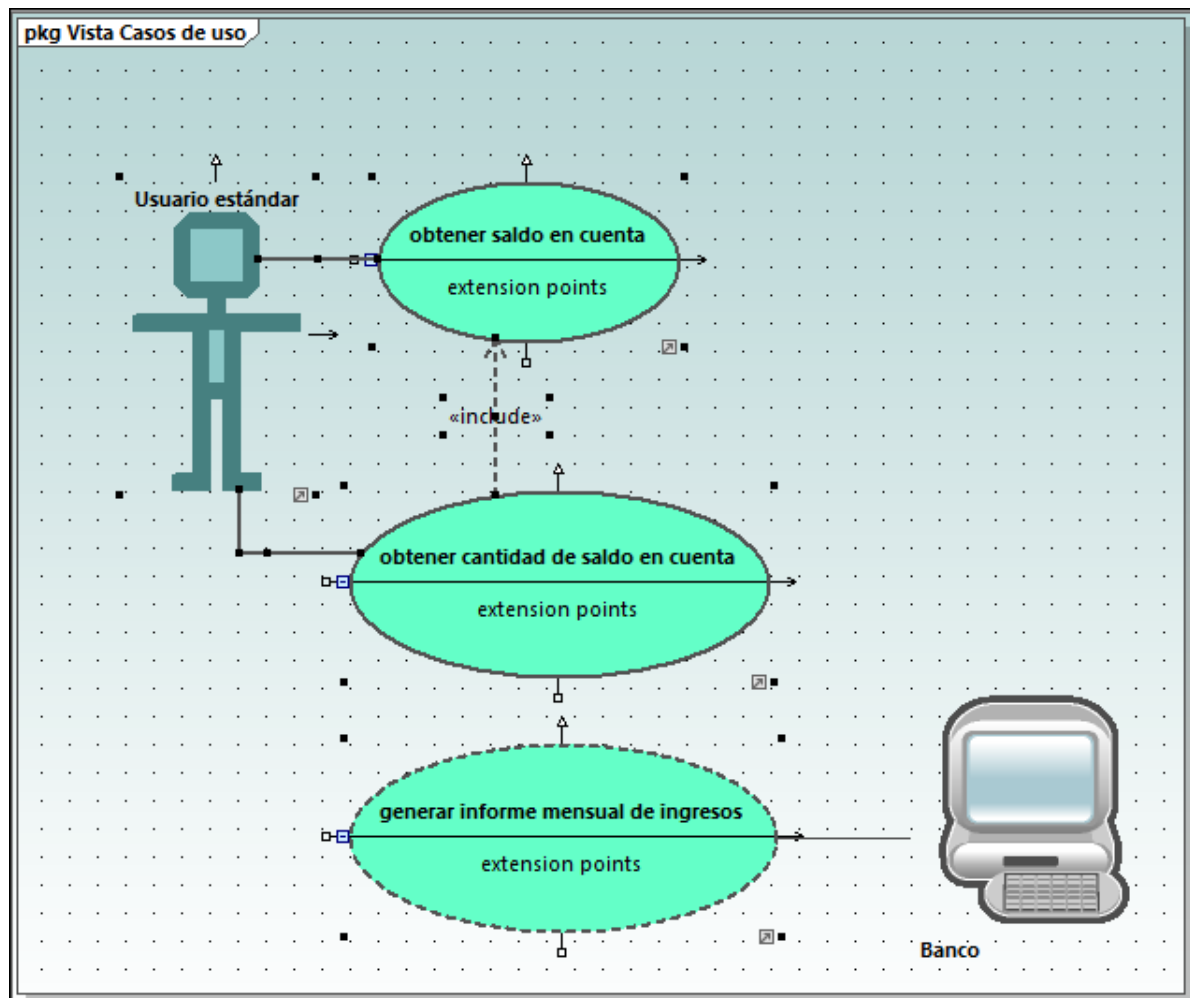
pkg Vista Casos de uso

Usuario estándar

obtener saldo en cuenta

extension points

«include»

obtener cantidad de saldo en cuenta

extension points

generar informe mensual de ingresos

extension points

Banco